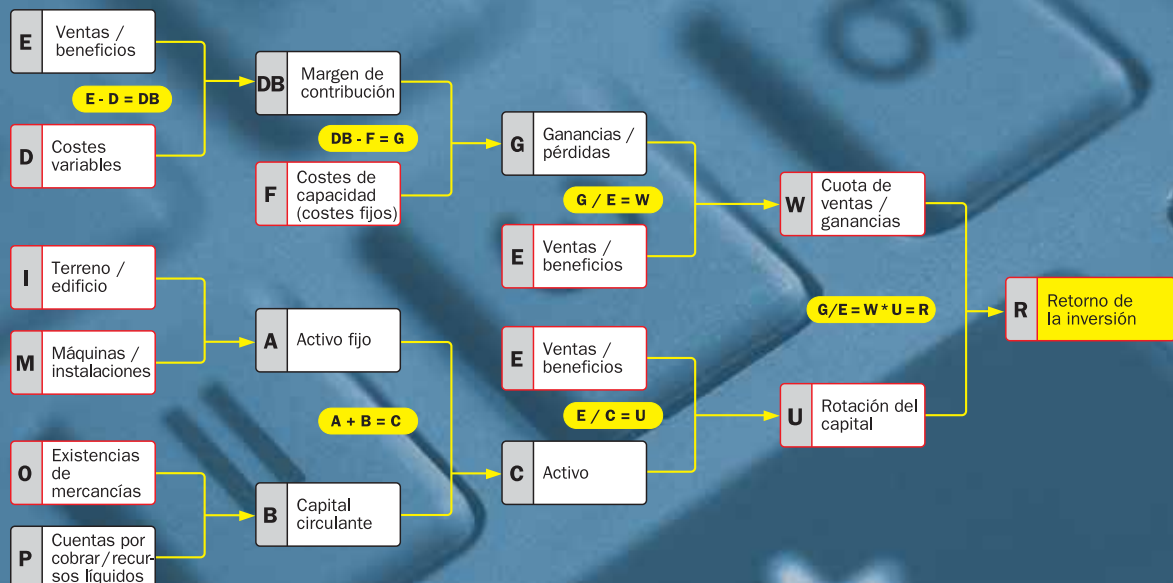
E Ventas / beneficios

E - D = DB

D Costes variables

DB Margen de contribución

DB - F = G

F Costes de capacidad (costes fijos)

G Ganancias / pérdidas

G / E = W

E Ventas / beneficios

W Cuota de ventas / ganancias

G/E = W * U = R

R Retorno de la inversión

I Terreno / edificio

M Máquinas / instalaciones

A Activo fijo

A + B = C

O Existencias de mercancías

P Cuentas por cobrar/recursos líquidos

B Capital circulante

E Ventas / beneficios

E / C = U

C Activo

U Rotación del capital